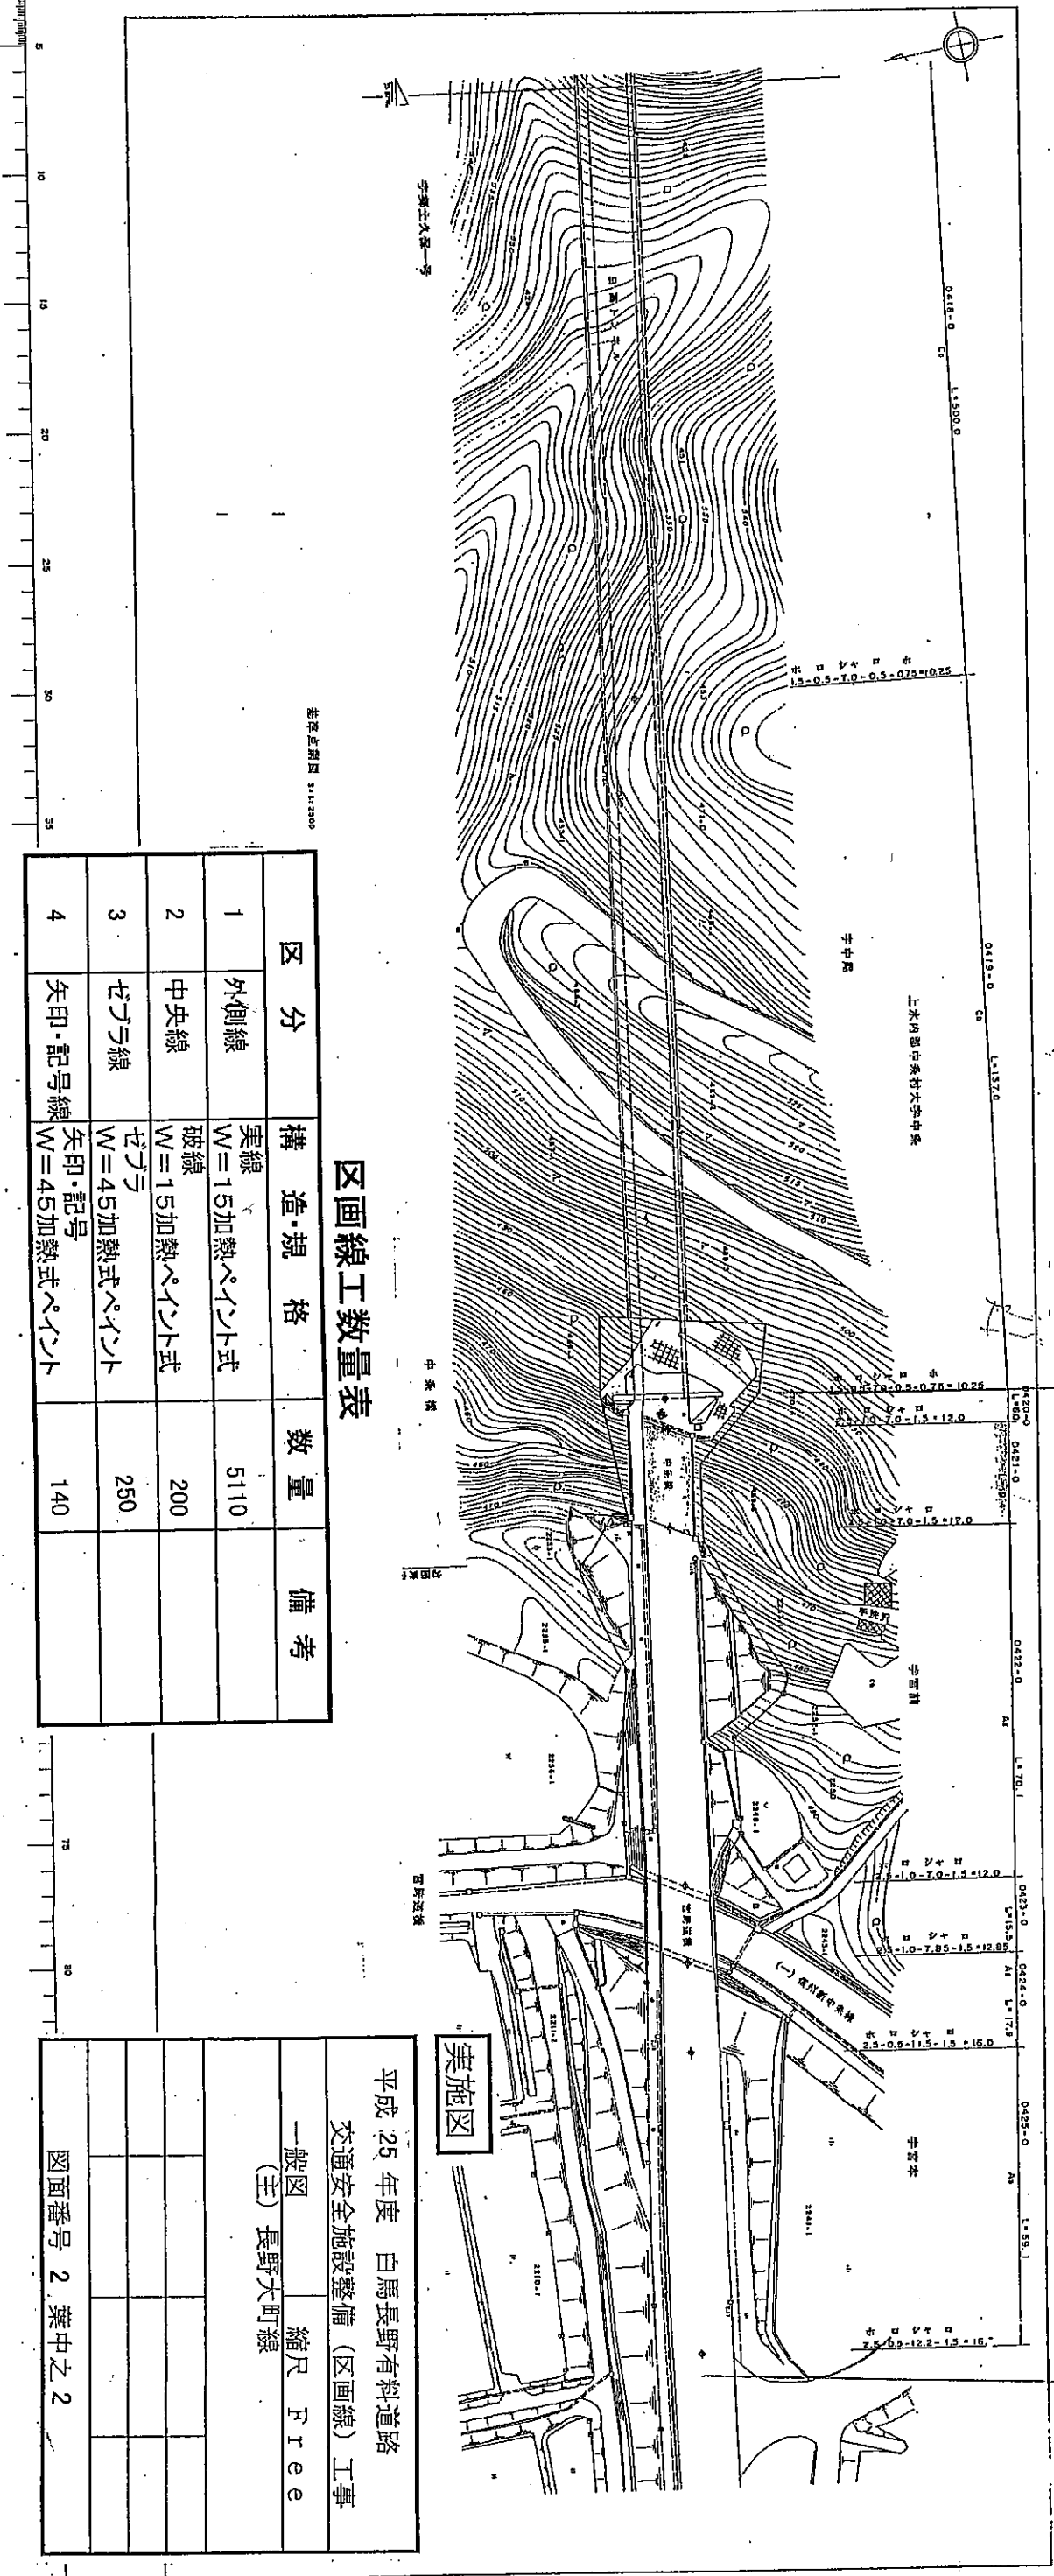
図画線工数量表

| | 区　分 | 構　造・規　格 | 数　量 | 備　考 |
|---|---|---|---|---|
| 1 | 外側線 | 実線 W＝15加熱ペイント式 | 5110 | |
| 2 | 中央線 | 破線 W＝15加熱ペイント式 | 200 | |
| 3 | ゼブラ線 | ゼブラ W＝45加熱式ペイント | 250 | |
| 4 | 矢印・記号線 | 矢印・記号 W＝45加熱式ペイント | 140 | |

実施図

平成 25 年度　白馬長野有料道路
交通安全施設整備（図画線）工事

| 一般図 | 縮尺 | Free |
|---|---|---|
| （主）長野大町線 | | |
| 図面番号 2 葉中之 2 | | |

0418-0
L=500.0
0419-0
L=157.0
0420-0
0421-0
0422-0
L=70.1
0423-0
L=15.5
0424-0
L=17.9
0425-0
L=59.1

1.5-0.5-7.0-0.5-0.75=10.25
1.5-0.5-7.0-0.5-0.75=10.25
2.5-1.0-7.0-1.5=12.0
2.5-1.0-7.0-1.5=12.0
2.5-1.0-7.0-1.5=12.0
2.5-1.0-7.85-1.5=12.85
2.5-0.5-11.5-1.5=16.0
2.5-0.5-12.2-1.5=16.7

上水内郡中条村大字中条
字中原
字西町
字宮本
（一）在川新中条線
中条
宮本沢線